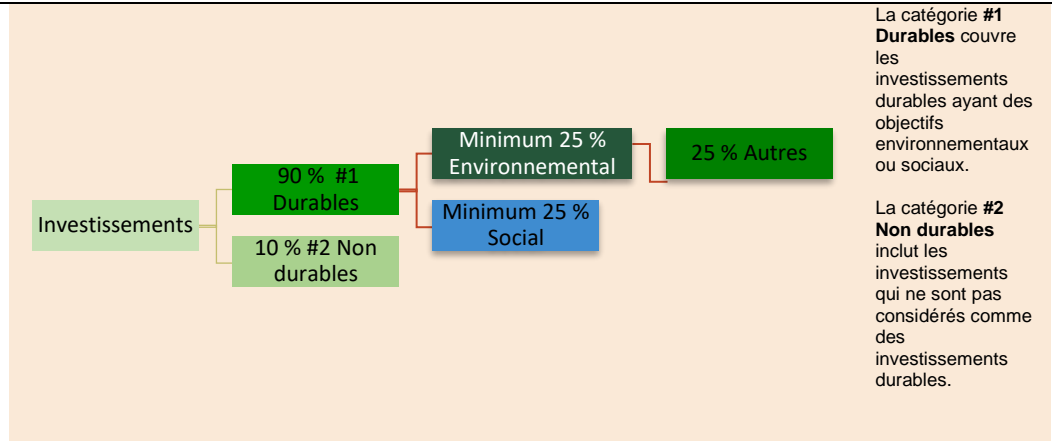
Investissements

90 % #1 Durables

10 % #2 Non durables

Minimum 25 % Environnemental

Minimum 25 % Social

25 % Autres

La catégorie **#1 Durables** couvre les investissements durables ayant des objectifs environnementaux ou sociaux.

La catégorie **#2 Non durables** inclut les investissements qui ne sont pas considérés comme des investissements durables.